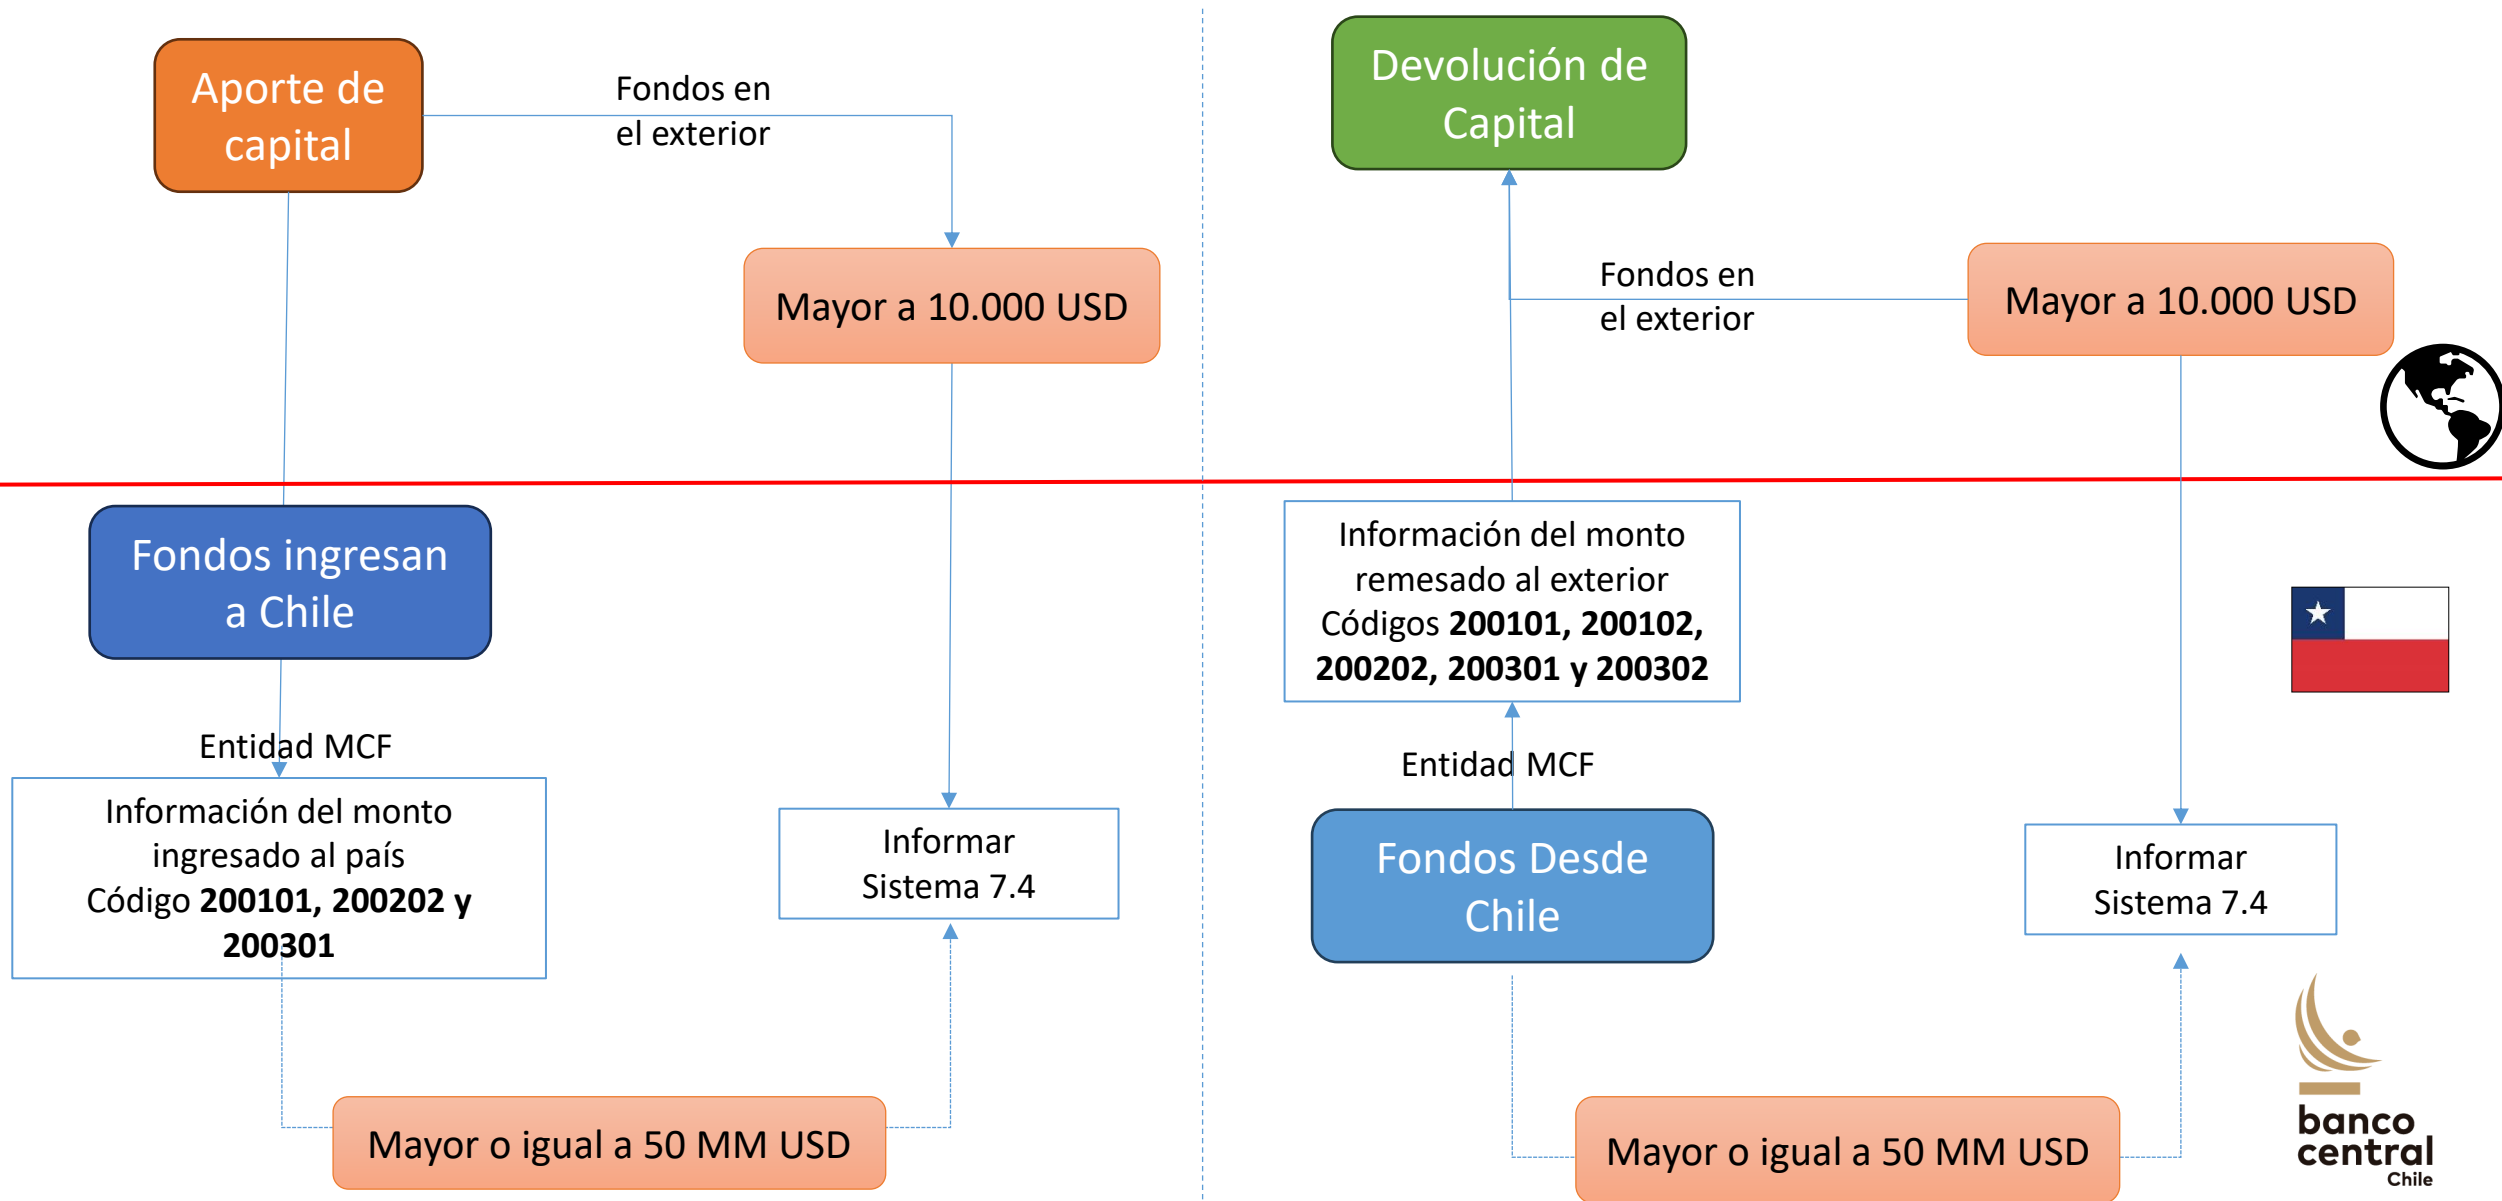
Aporte de capital

Fondos en el exterior

Mayor a 10.000 USD

Fondos ingresan a Chile

Entidad MCF

Información del monto ingresado al país Código **200101, 200202 y 200301**

Informar Sistema 7.4

Mayor o igual a 50 MM USD

Devolución de Capital

Fondos en el exterior

Mayor a 10.000 USD

Información del monto remesado al exterior Códigos **200101, 200102, 200202, 200301 y 200302**

Entidad MCF

Fondos Desde Chile

Informar Sistema 7.4

Mayor o igual a 50 MM USD

banco central Chile